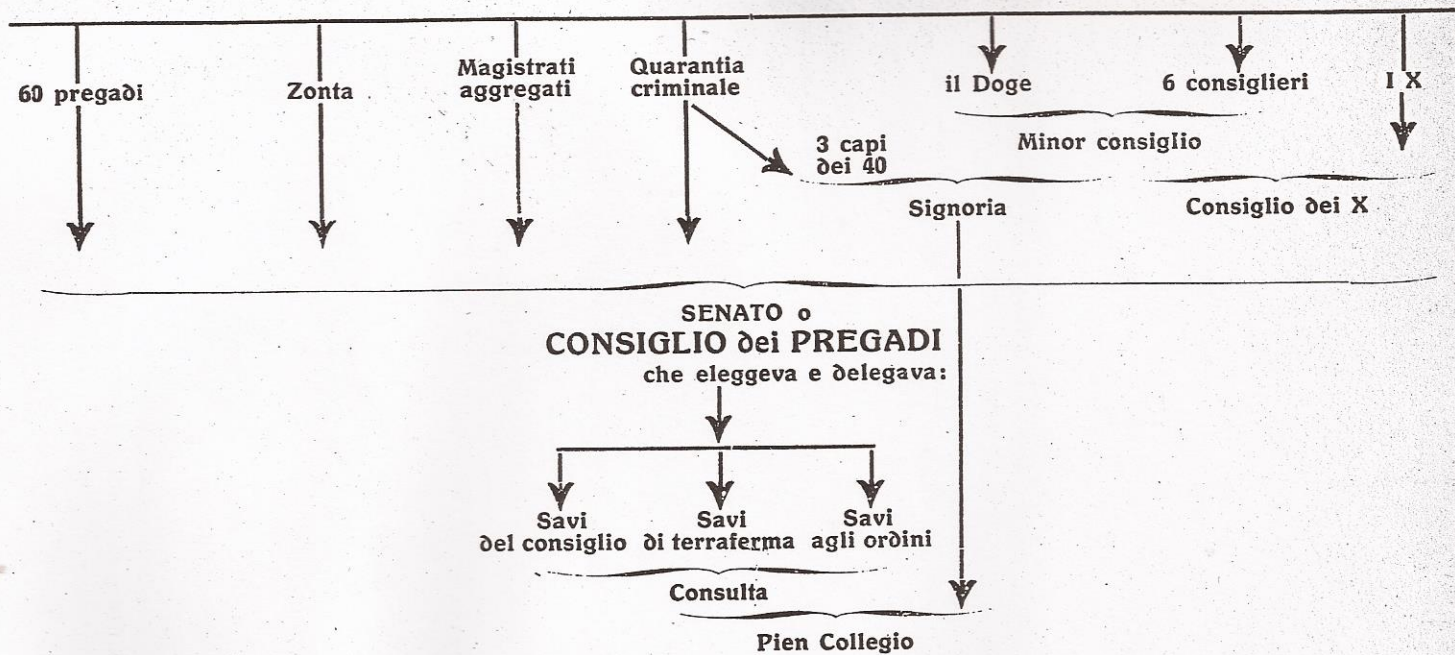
60 pregadi

Zonta

Magistrati aggregati

Quarantia criminale

il Doge

6 consiglieri

I X

Minor consiglio

3 capi dei 40

Signoria

Consiglio dei X

SENATO o
CONSIGLIO dei PREGADI
che eleggeva e delegava:

Savi del consiglio

Savi di terraferma

Savi agli ordini

Consulta

Pien Collegio